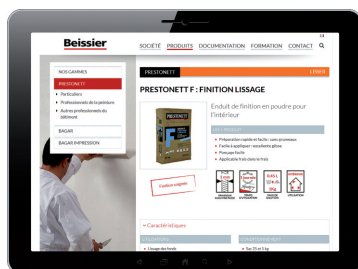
Beissier

SOCIÉTÉ PRODUITS DOCUMENTATION FORMATION CONTACT

NOS GAMMES

PRESTONETT

Particuliers

Professionnels de la peinture

Autres professionnels du bâtiment

BAGAR

BAGAR IMPRESSION

PRESTONETT

LISSER

PRESTONETT F : FINITION LISSAGE

Enduit de finition en poudre pour l'intérieur

Préparation rapide et facile : sans grumeaux

Facile à appliquer : onctueux

Ponçage facile

Applicable frais dans le frais

Caractéristiques

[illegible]

Sac 25 et 5 kg